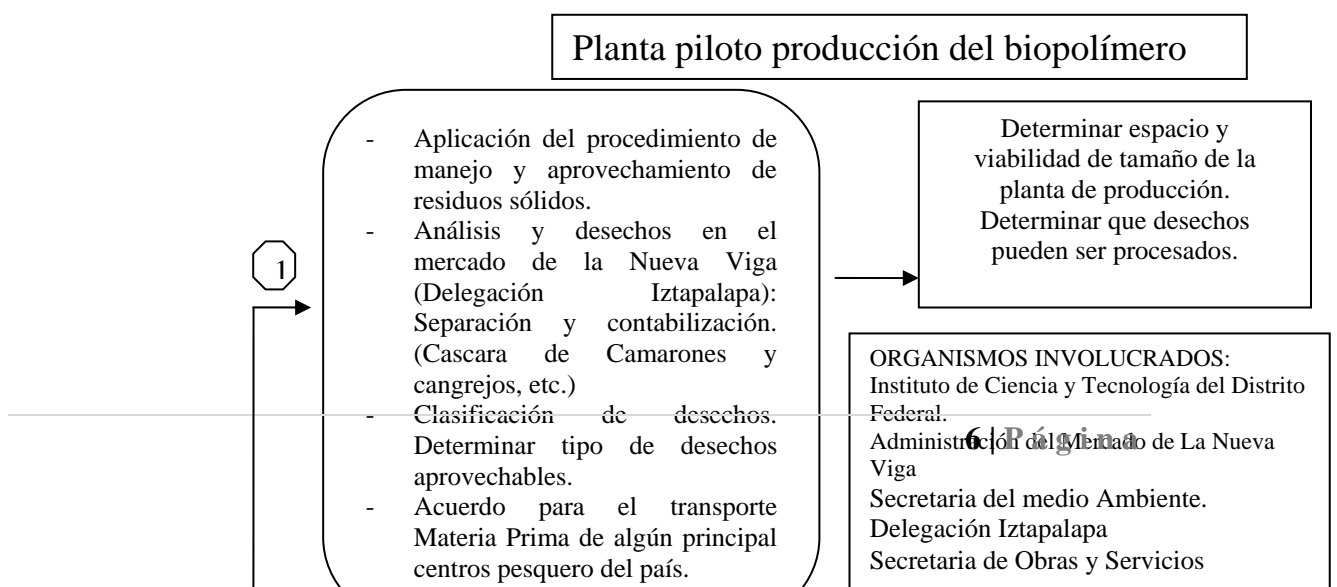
Planta piloto producción del biopolímero

1

- Aplicación del procedimiento de manejo y aprovechamiento de residuos sólidos.
- Análisis y desechos en el mercado de la Nueva Viga (Delegación Iztapalapa): Separación y contabilización. (Cascara de Camarones y cangrejos, etc.)
- Clasificación de desechos. Determinar tipo de desechos aprovechables.
- Acuerdo para el transporte Materia Prima de algún principal centros pesquero del país.

Determinar espacio y viabilidad de tamaño de la planta de producción. Determinar que desechos pueden ser procesados.

ORGANISMOS INVOLUCRADOS:
Instituto de Ciencia y Tecnología del Distrito Federal.
Administración del Mercado de La Nueva Viga
Secretaria del medio Ambiente.
Delegación Iztapalapa
Secretaria de Obras y Servicios

6 | Página